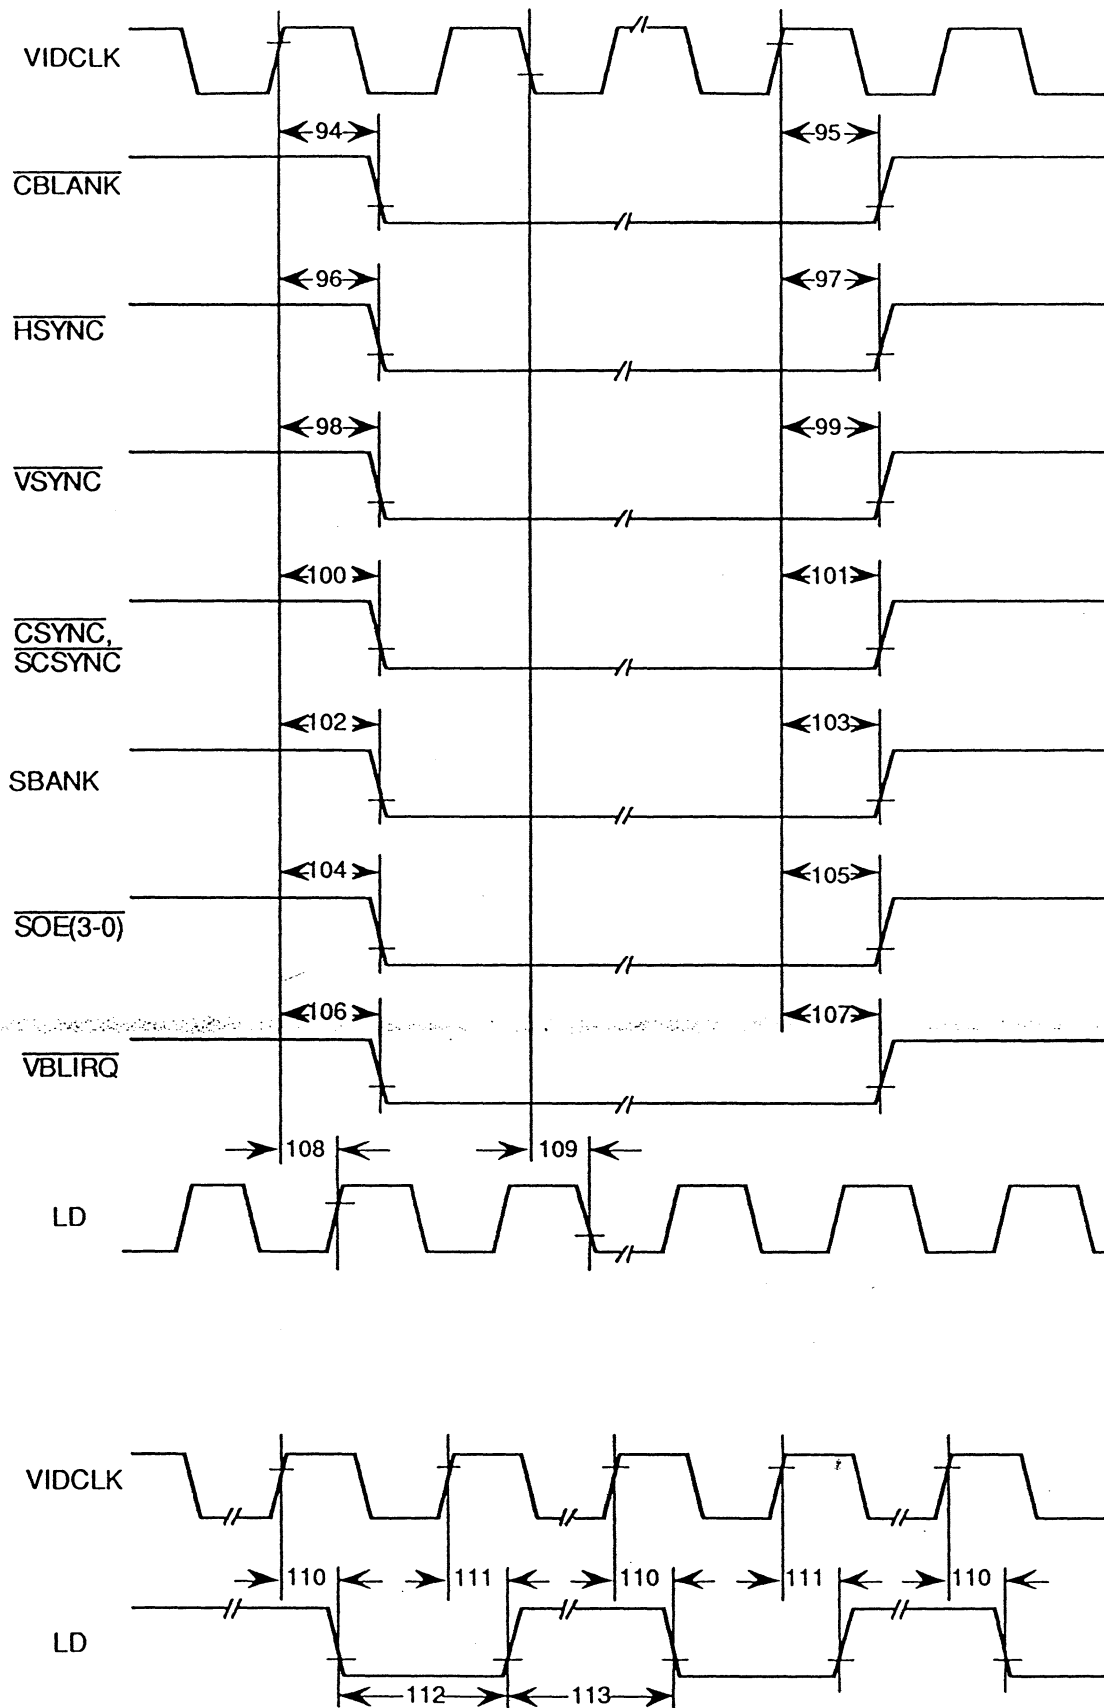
VIDCLK

94

95

$\overline{CBLANK}$

96

97

$\overline{HSYNC}$

98

99

$\overline{VSYNC}$

100

101

$\overline{CSYNC}$, $\overline{SCSYNC}$

102

103

SBANK

104

105

$\overline{SOE(3-0)}$

106

107

$\overline{VBLIRQ}$

108

109

LD

VIDCLK

110

111

110

111

110

LD

112

113